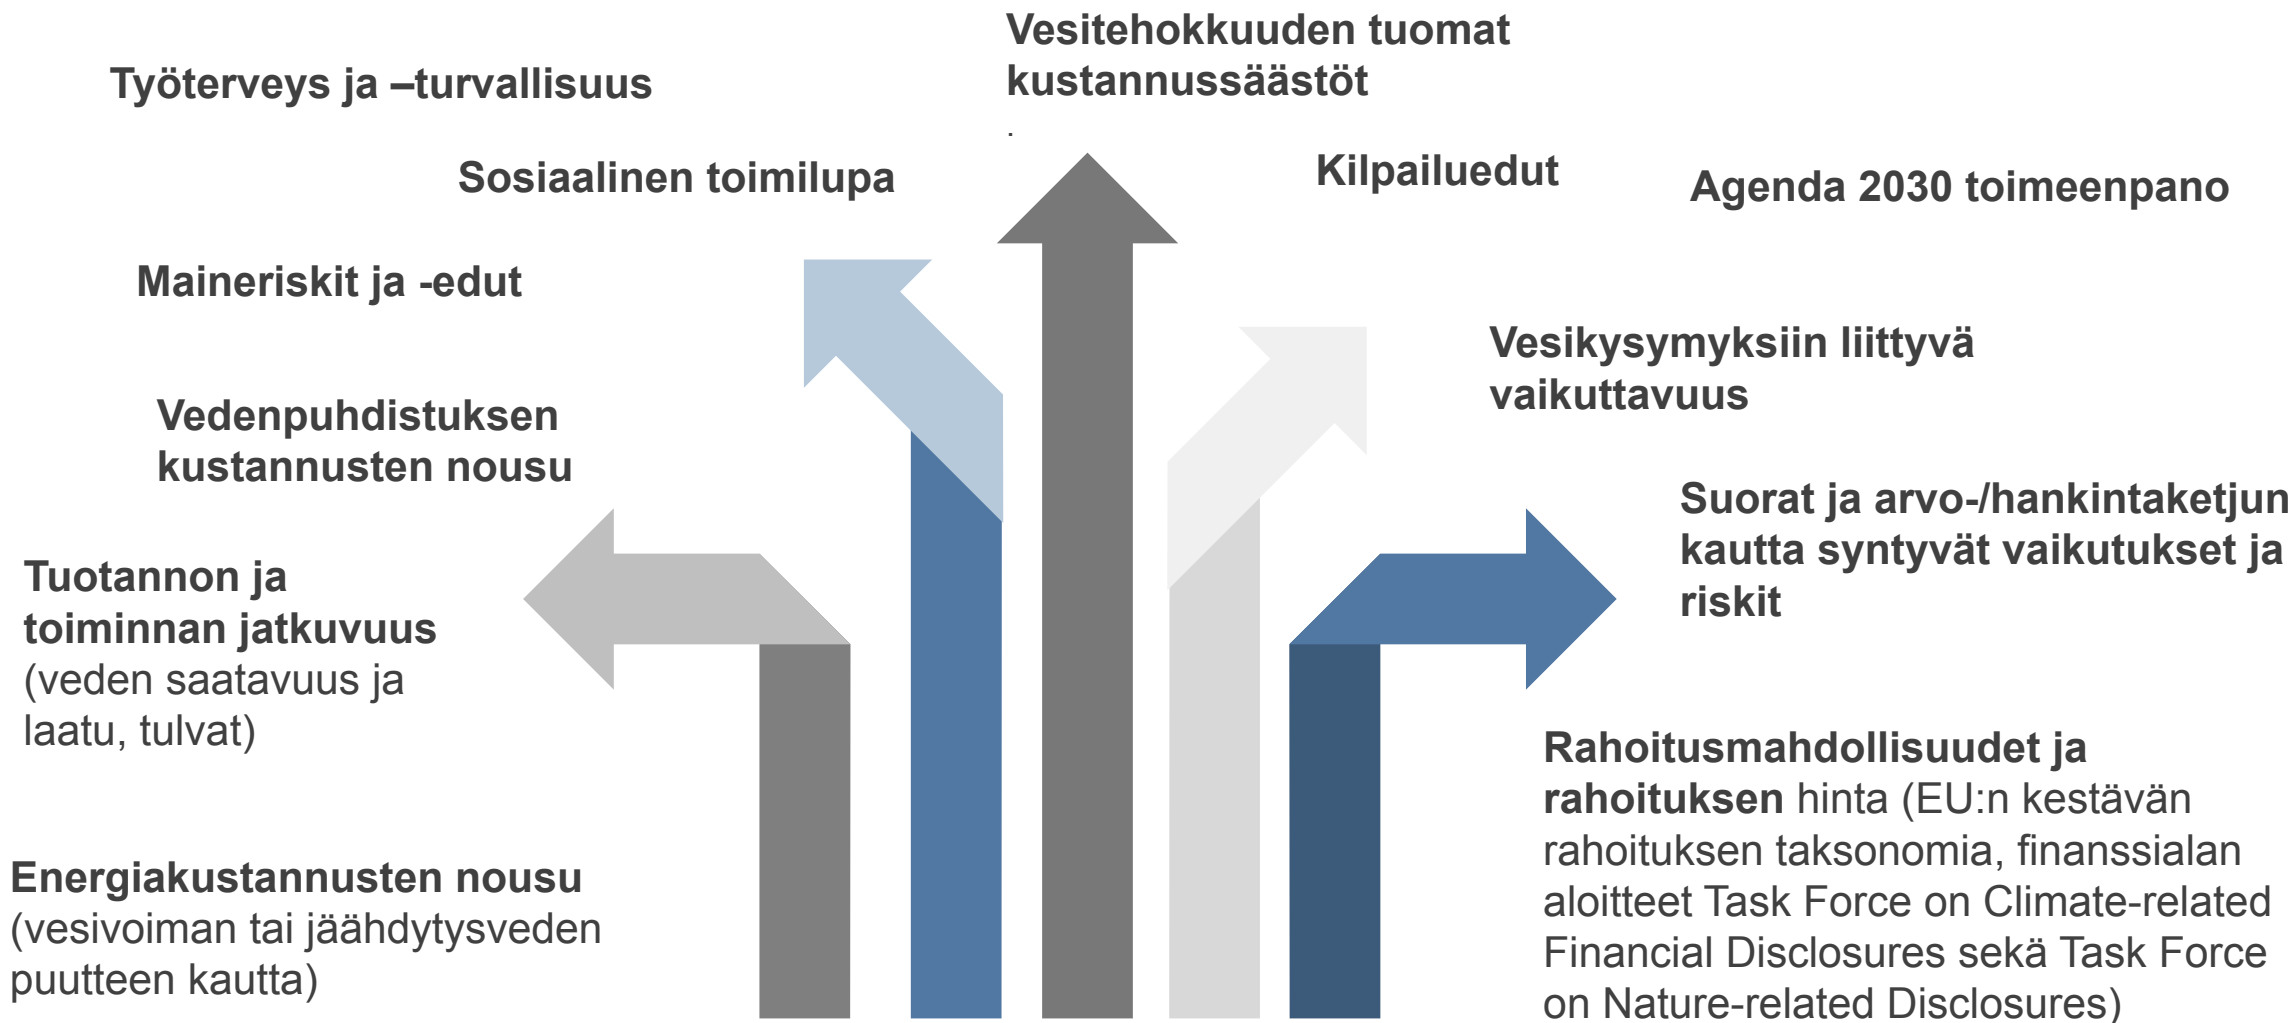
Vesitehokkuuden tuomat kustannussäästöt

Työterveys ja –turvallisuus

Sosiaalinen toimilupa

Kilpailuedut

Agenda 2030 toimeenpano

Maineriskit ja -edut

Vesikysymyksiin liittyvä vaikuttavuus

Vedenpuhdistuksen kustannusten nousu

Suorat ja arvo-/hankintaketjun kautta syntyvät vaikutukset ja riskit

Tuotannon ja toiminnan jatkuvuus (veden saatavuus ja laatu, tulvat)

Rahoitusmahdollisuudet ja rahoituksen hinta (EU:n kestävän rahoituksen taksonomia, finanssialan aloitteet Task Force on Climate-related Financial Disclosures sekä Task Force on Nature-related Disclosures)

Energiakustannusten nousu (vesivoiman tai jäähdytysveden puutteen kautta)